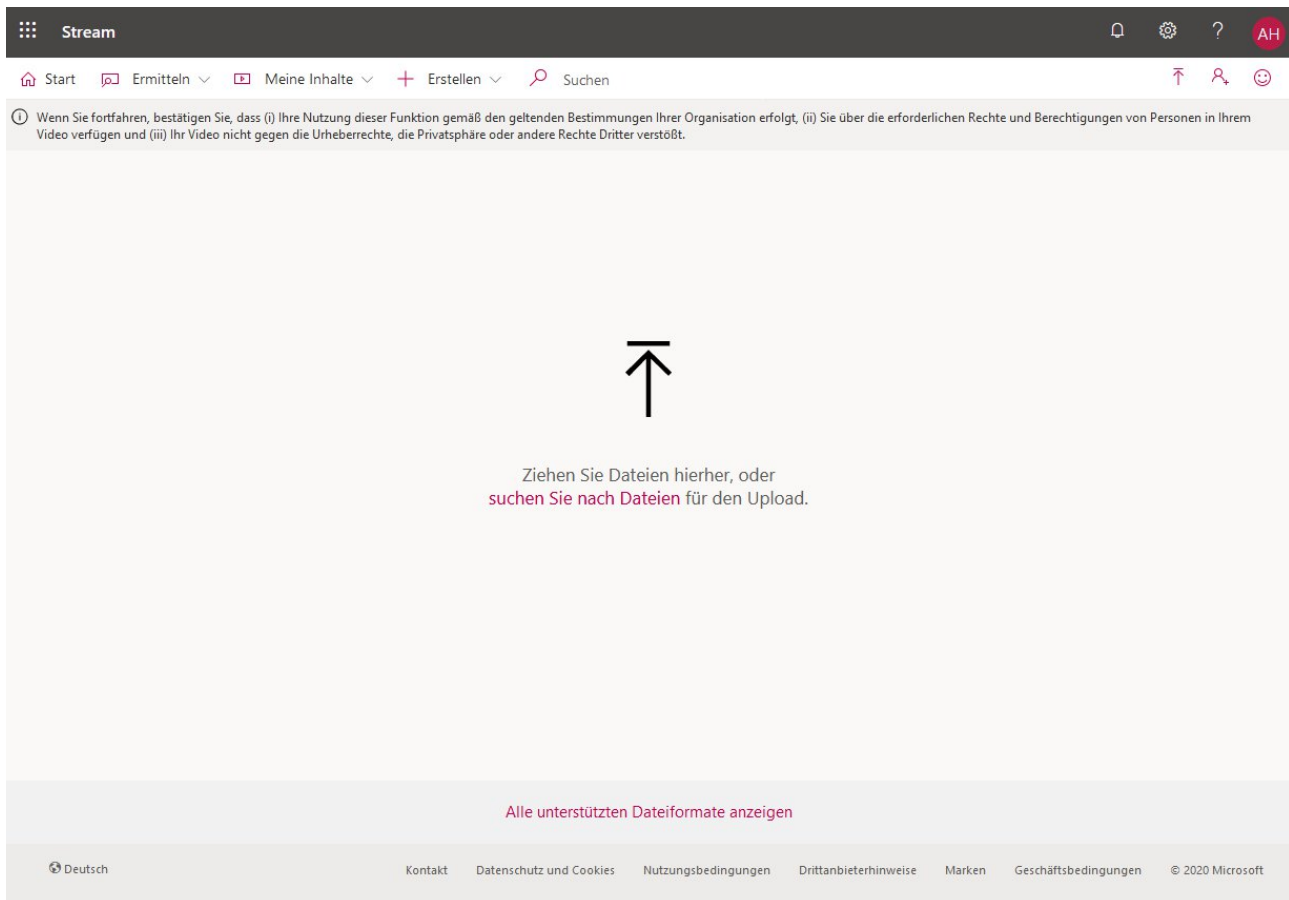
Stream

AH

Start Ermitteln Meine Inhalte Erstellen Suchen

Wenn Sie fortfahren, bestätigen Sie, dass (i) Ihre Nutzung dieser Funktion gemäß den geltenden Bestimmungen Ihrer Organisation erfolgt, (ii) Sie über die erforderlichen Rechte und Berechtigungen von Personen in Ihrem Video verfügen und (iii) Ihr Video nicht gegen die Urheberrechte, die Privatsphäre oder andere Rechte Dritter verstößt.

Ziehen Sie Dateien hierher, oder suchen Sie nach Dateien für den Upload.

Alle unterstützten Dateiformate anzeigen

Deutsch

Kontakt Datenschutz und Cookies Nutzungsbedingungen Drittanbieterhinweise Marken Geschäftsbedingungen © 2020 Microsoft